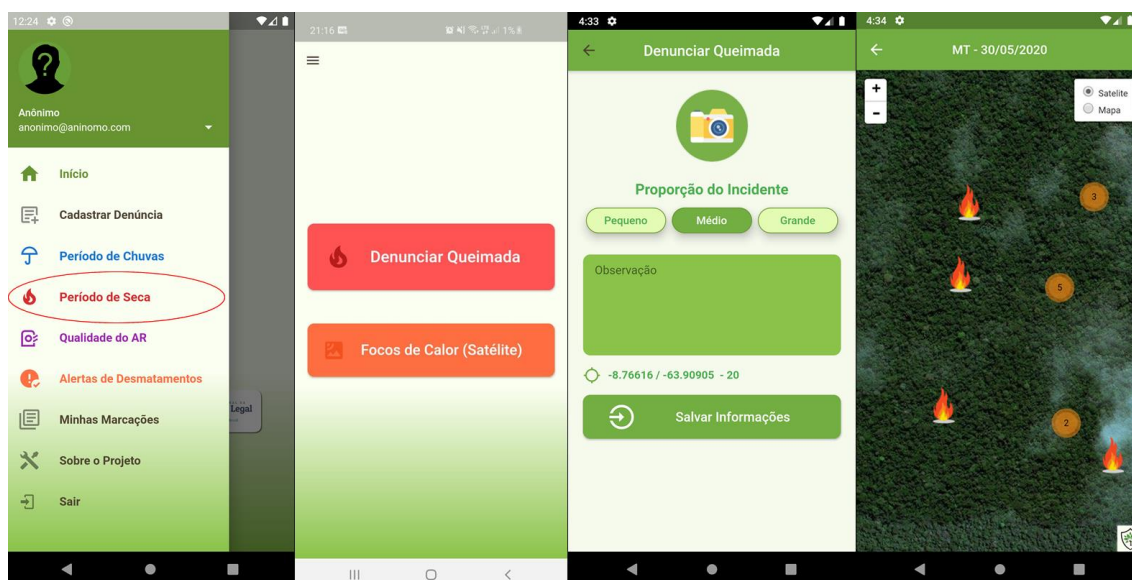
12:24

Anônimo
anonimo@aninomo.com

Início

Cadastrar Denúncia

Período de Chuvas

Período de Seca

Qualidade do AR

Alertas de Desmatamentos

Minhas Marcações

Sobre o Projeto

Sair

Legal

21:16

Denunciar Queimada

Focos de Calor (Satélite)

4:33

Denunciar Queimada

Proporção do Incidente

Pequeno

Médio

Grande

Observação

-8.76616 / -63.90905 - 20

Salvar Informações

4:34

MT - 30/05/2020

+

-

Satelite

Mapa

3

5

2